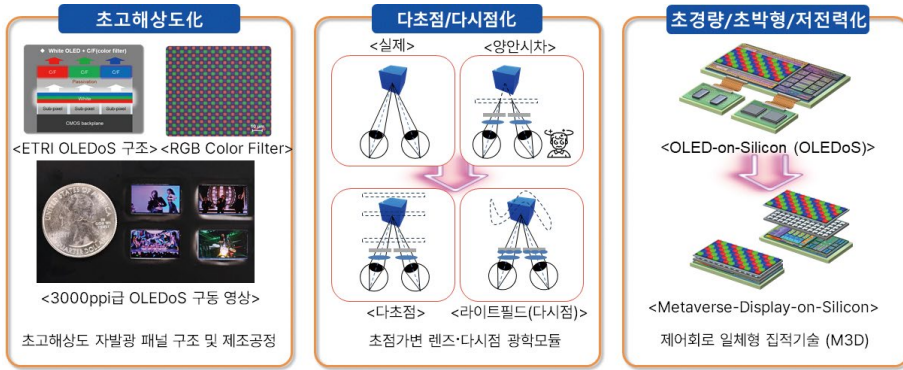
초고해상도化

White OLED + C/F(color filter)

C/F C/F C/F

Passivation

White

Sub-pixel Sub-pixel Sub-pixel

CMOS backplane

<ETRI OLEDoS 구조> <RGB Color Filter>

<3000ppi급 OLEDoS 구동 영상>

초고해상도 자발광 패널 구조 및 제조공정

다초점/다시점化

<실제> <양안시차>

<다초점> <라이트필드(다시점)>

초점가변 렌즈·다시점 광학모듈

초경량/초박형/저전력化

<OLED-on-Silicon (OLEDoS)>

<Metaverse-Display-on-Silicon>

제어회로 일체형 집적기술 (M3D)